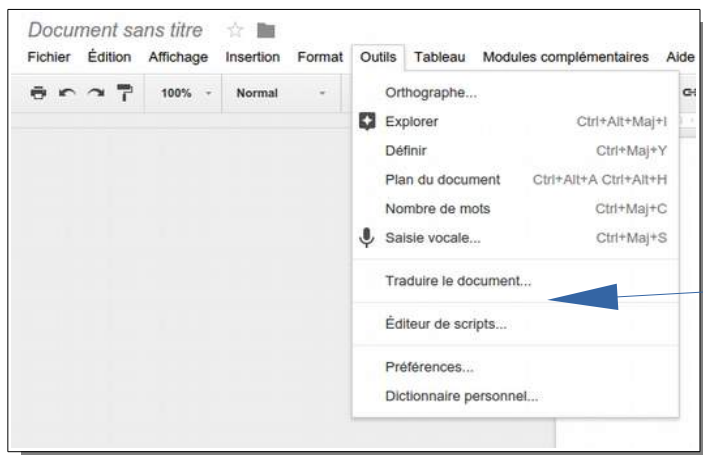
Document sans titre

Fichier Édition Affichage Insertion Format Outils Tableau Modules complémentaires Aide

100% Normal

Orthographe...

Explorer Ctrl+Alt+Maj+I

Définir Ctrl+Maj+Y

Plan du document Ctrl+Alt+A Ctrl+Alt+H

Nombre de mots Ctrl+Maj+C

Saisie vocale... Ctrl+Maj+S

Traduire le document...

Éditeur de scripts...

Préférences...

Dictionnaire personnel...